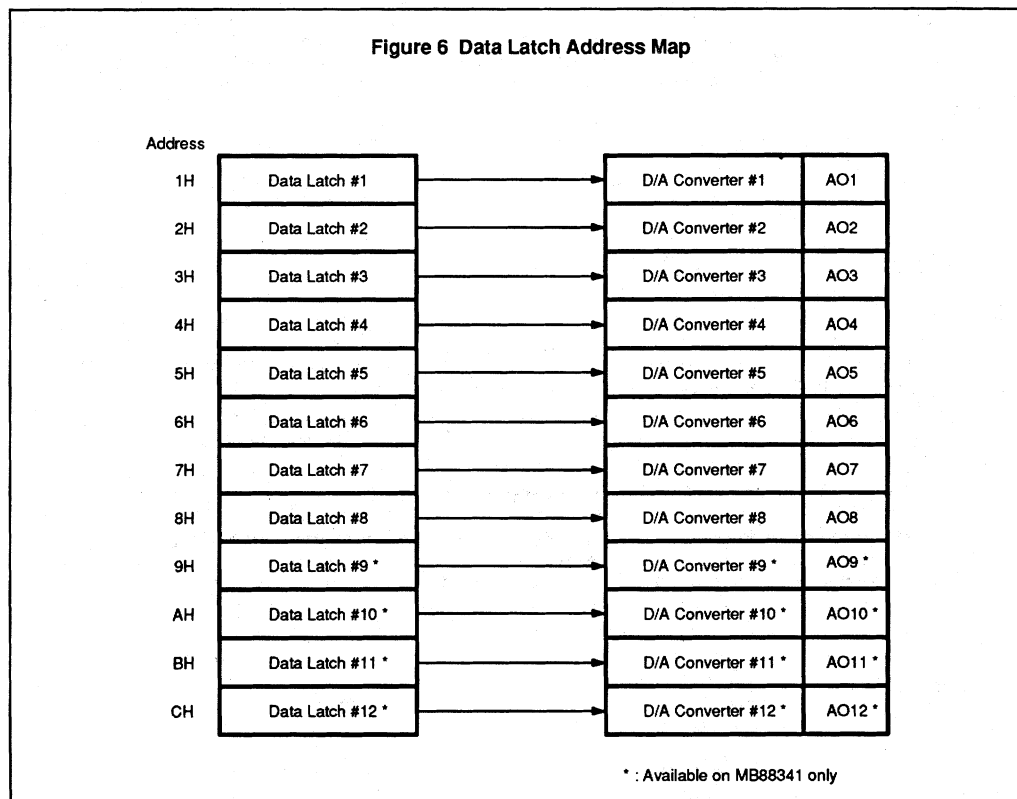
Figure 6 Data Latch Address Map

Address

1H Data Latch #1 D/A Converter #1 AO1

2H Data Latch #2 D/A Converter #2 AO2

3H Data Latch #3 D/A Converter #3 AO3

4H Data Latch #4 D/A Converter #4 AO4

5H Data Latch #5 D/A Converter #5 AO5

6H Data Latch #6 D/A Converter #6 AO6

7H Data Latch #7 D/A Converter #7 AO7

8H Data Latch #8 D/A Converter #8 AO8

9H Data Latch #9 * D/A Converter #9 * AO9 *

AH Data Latch #10 * D/A Converter #10 * AO10 *

BH Data Latch #11 * D/A Converter #11 * AO11 *

CH Data Latch #12 * D/A Converter #12 * AO12 *

* : Available on MB88341 only